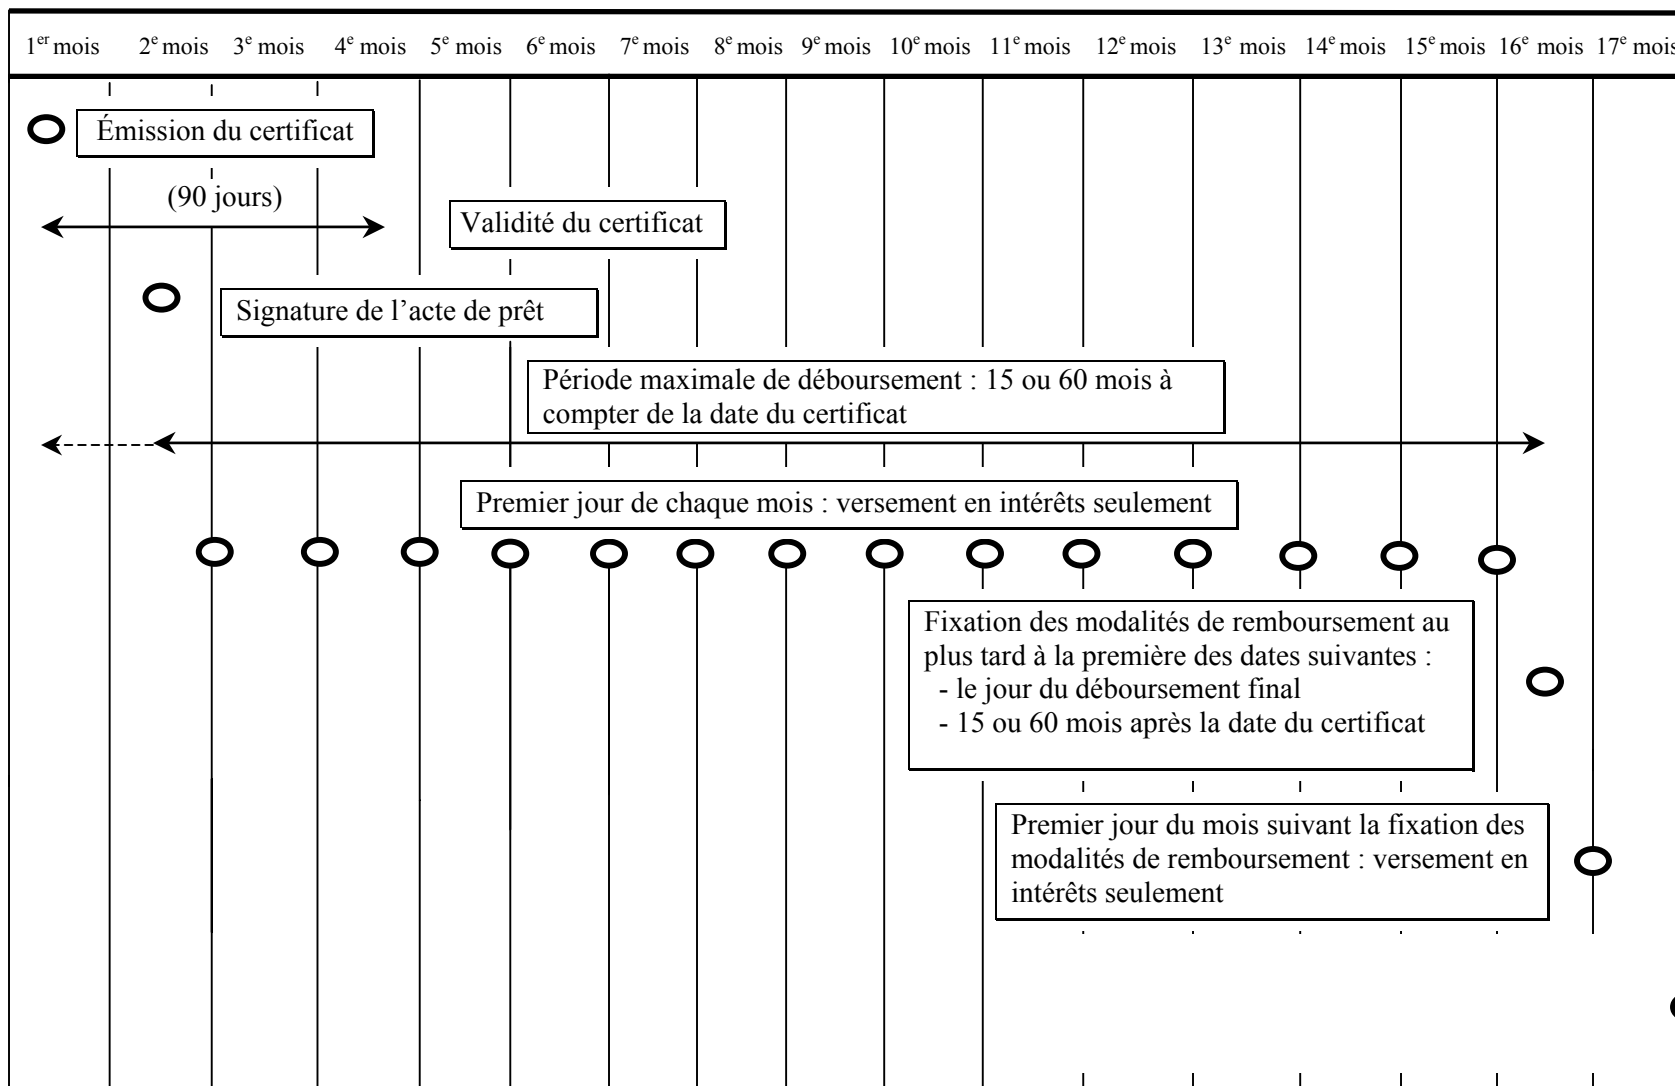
| $1^{er}$ mois | $2^{e}$ mois | $3^{e}$ mois | $4^{e}$ mois | $5^{e}$ mois | $6^{e}$ mois | $7^{e}$ mois | $8^{e}$ mois | $9^{e}$ mois | $10^{e}$ mois | $11^{e}$ mois | $12^{e}$ mois | $13^{e}$ mois | $14^{e}$ mois | $15^{e}$ mois | $16^{e}$ mois | $17^{e}$ mois |
|---|---|---|---|---|---|---|---|---|---|---|---|---|---|---|---|---|

Émission du certificat

(90 jours)

Validité du certificat

Signature de l’acte de prêt

Période maximale de déboursement : 15 ou 60 mois à compter de la date du certificat

Premier jour de chaque mois : versement en intérêts seulement

Fixation des modalités de remboursement au plus tard à la première des dates suivantes :
- le jour du déboursement final
- 15 ou 60 mois après la date du certificat

Premier jour du mois suivant la fixation des modalités de remboursement : versement en intérêts seulement